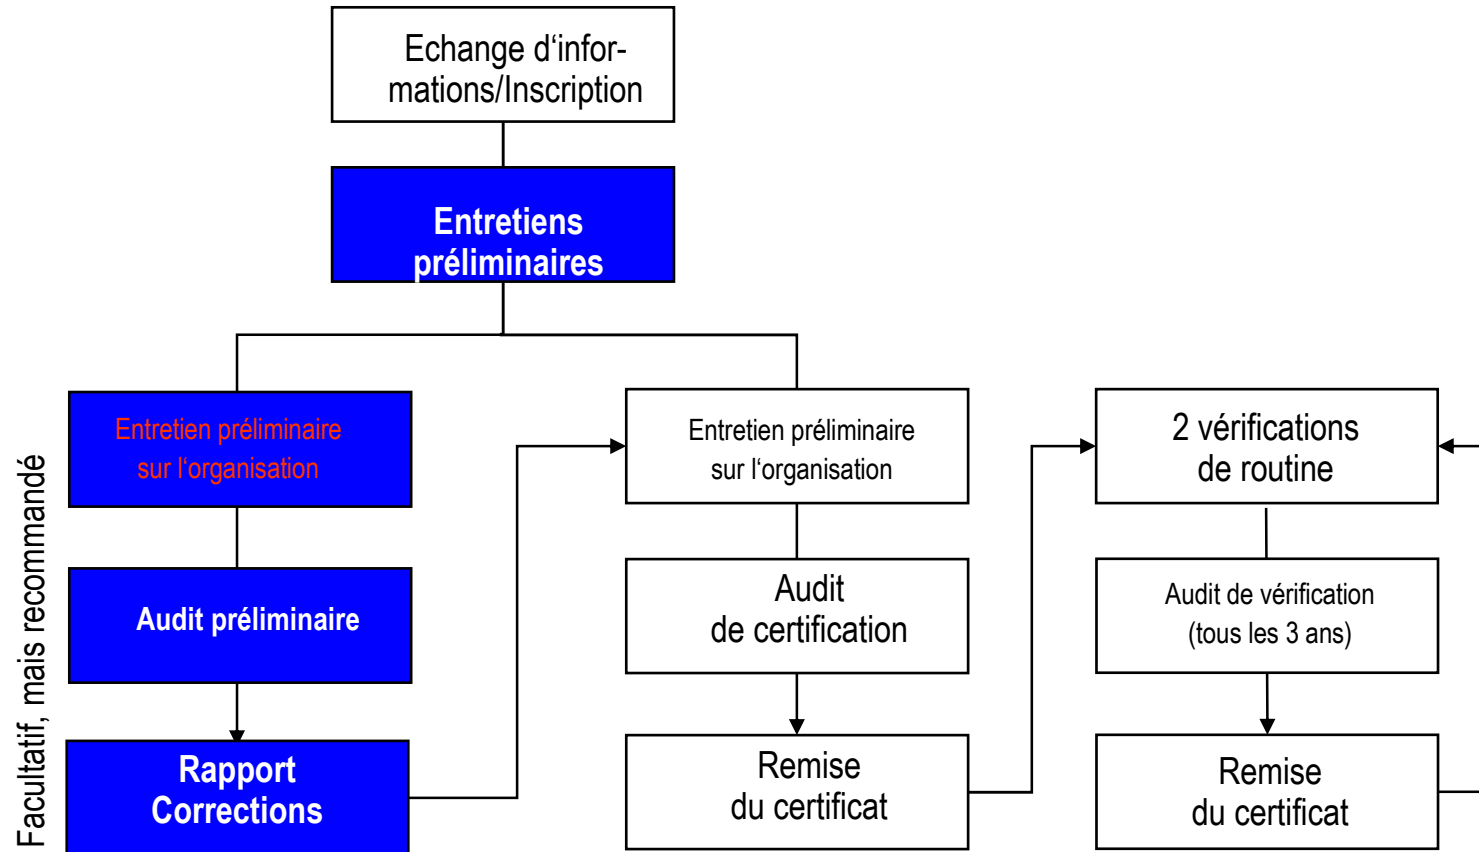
Echange d‘informations/Inscription

Entretiens préliminaires

Facultatif, mais recommandé

Entretien préliminaire sur l‘organisation

Audit préliminaire

Rapport Corrections

Entretien préliminaire sur l‘organisation

Audit de certification

Remise du certificat

2 vérifications de routine

Audit de vérification (tous les 3 ans)

Remise du certificat